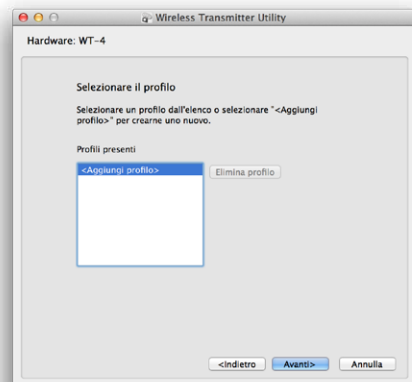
Wireless Transmitter Utility

Hardware: WT-4

Selezionare il profilo

Selezionare un profilo dall'elenco o selezionare "<Aggiungi profilo>" per crearne uno nuovo.

Profili presenti

<Aggiungi profilo>

Elimina profilo

<Indietro

Avanti>

Annulla